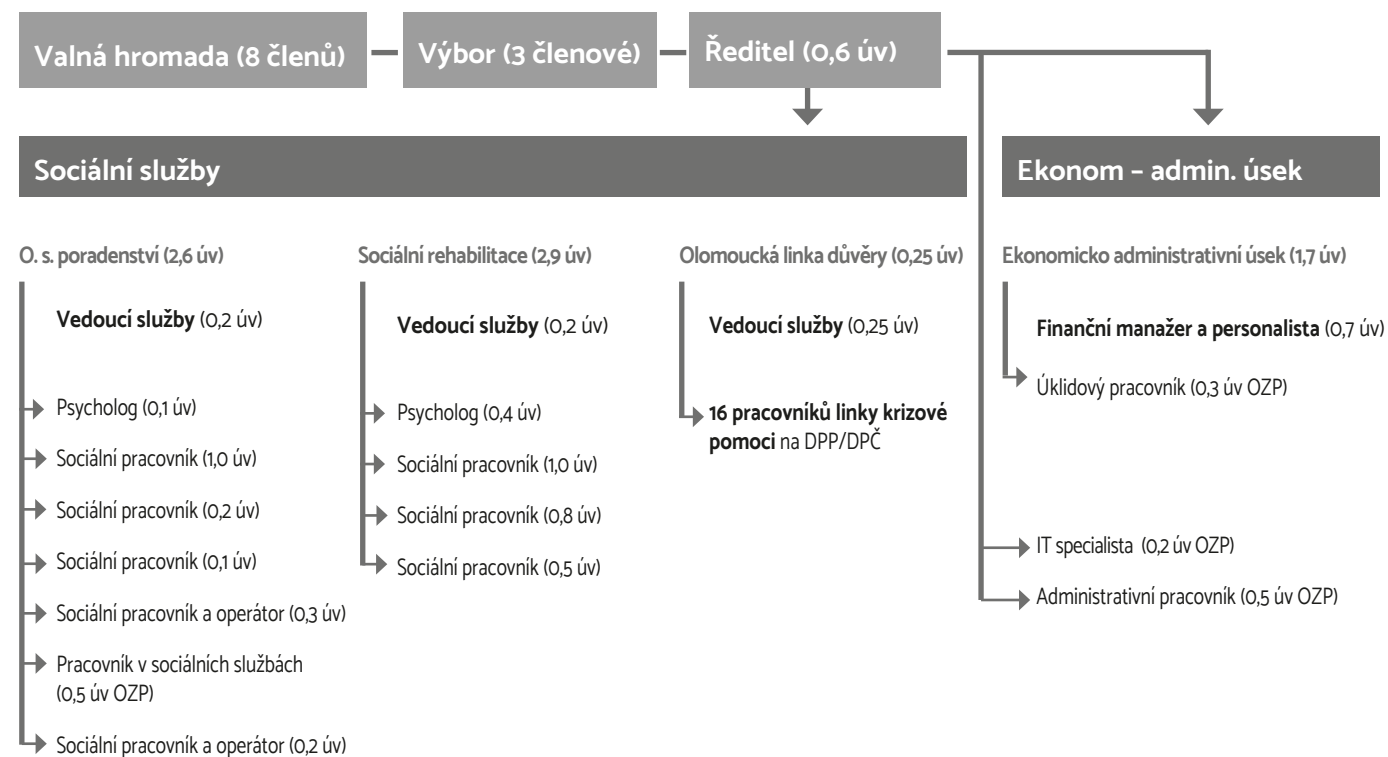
Valná hromada (8 členů)

Výbor (3 členové)

Ředitel (0,6 úv)

Sociální služby

Ekonom – admin. úsek

O. s. poradenství (2,6 úv)

Vedoucí služby (0,2 úv)

Psycholog (0,1 úv)

Sociální pracovník (1,0 úv)

Sociální pracovník (0,2 úv)

Sociální pracovník (0,1 úv)

Sociální pracovník a operátor (0,3 úv)

Pracovník v sociálních službách (0,5 úv OZP)

Sociální pracovník a operátor (0,2 úv)

Sociální rehabilitace (2,9 úv)

Vedoucí služby (0,2 úv)

Psycholog (0,4 úv)

Sociální pracovník (1,0 úv)

Sociální pracovník (0,8 úv)

Sociální pracovník (0,5 úv)

Olomoucká linka důvěry (0,25 úv)

Vedoucí služby (0,25 úv)

16 pracovníků linky krizové pomoci na DPP/DPČ

Ekonomicko administrativní úsek (1,7 úv)

Finanční manažer a personalista (0,7 úv)

Úklidový pracovník (0,3 úv OZP)

IT specialista (0,2 úv OZP)

Administrativní pracovník (0,5 úv OZP)